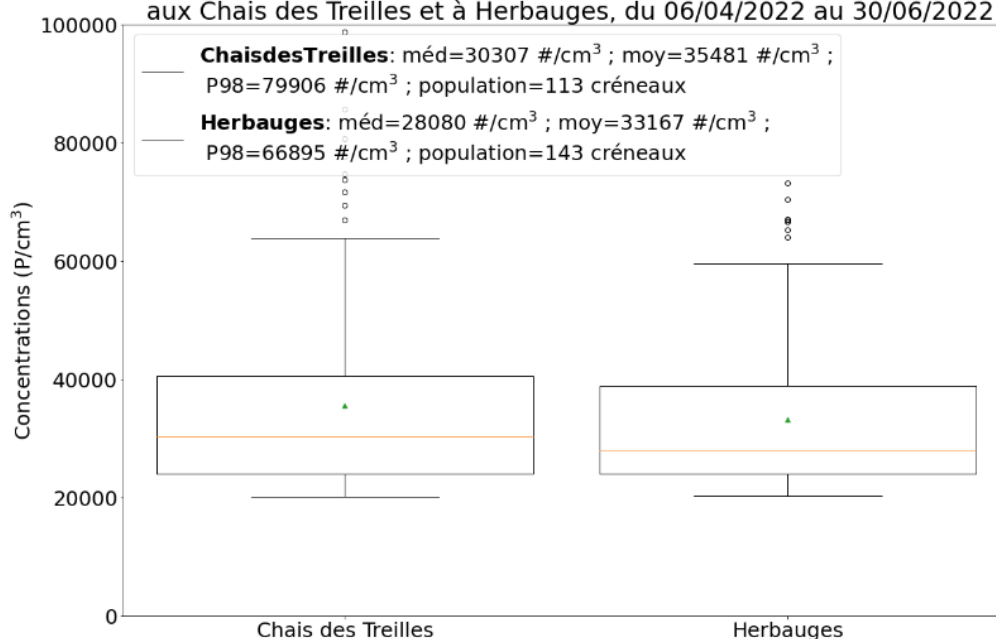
aux Chais des Treilles et à Herbauges, du 06/04/2022 au 30/06/2022

**ChaisdesTreilles**: méd=30307 #/cm$^3$ ; moy=35481 #/cm$^3$ ; P98=79906 #/cm$^3$ ; population=113 créneaux

**Herbauges**: méd=28080 #/cm$^3$ ; moy=33167 #/cm$^3$ ; P98=66895 #/cm$^3$ ; population=143 créneaux

100000
80000
60000
40000
20000
0

Concentrations (P/cm$^3$)

Chais des Treilles
Herbauges